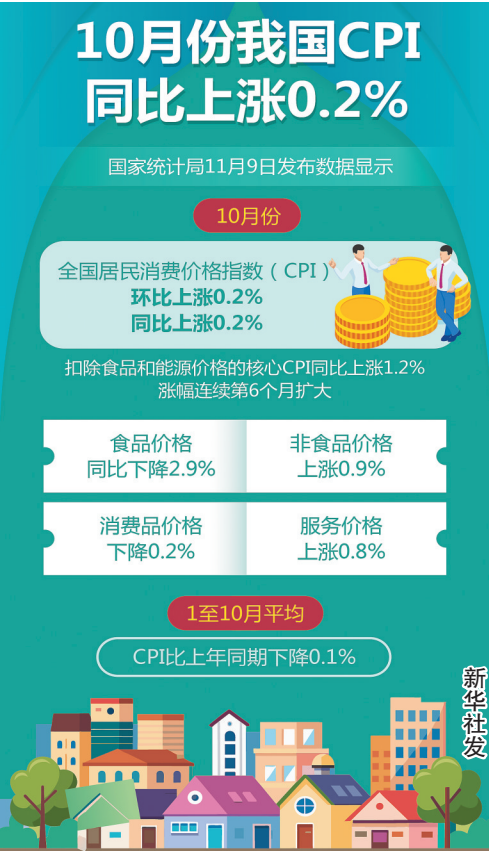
10月份我国CPI
同比上涨0.2%

国家统计局11月9日发布数据显示

10月份

全国居民消费价格指数（CPI）
环比上涨0.2%
同比上涨0.2%

扣除食品和能源价格的核心CPI同比上涨1.2%
涨幅连续第6个月扩大

| 食品价格<br>同比下降2.9% | 非食品价格<br>上涨0.9% |
|---|---|
| 消费品价格<br>下降0.2% | 服务价格<br>上涨0.8% |

1至10月平均

CPI比上年同期下降0.1%

新华社发